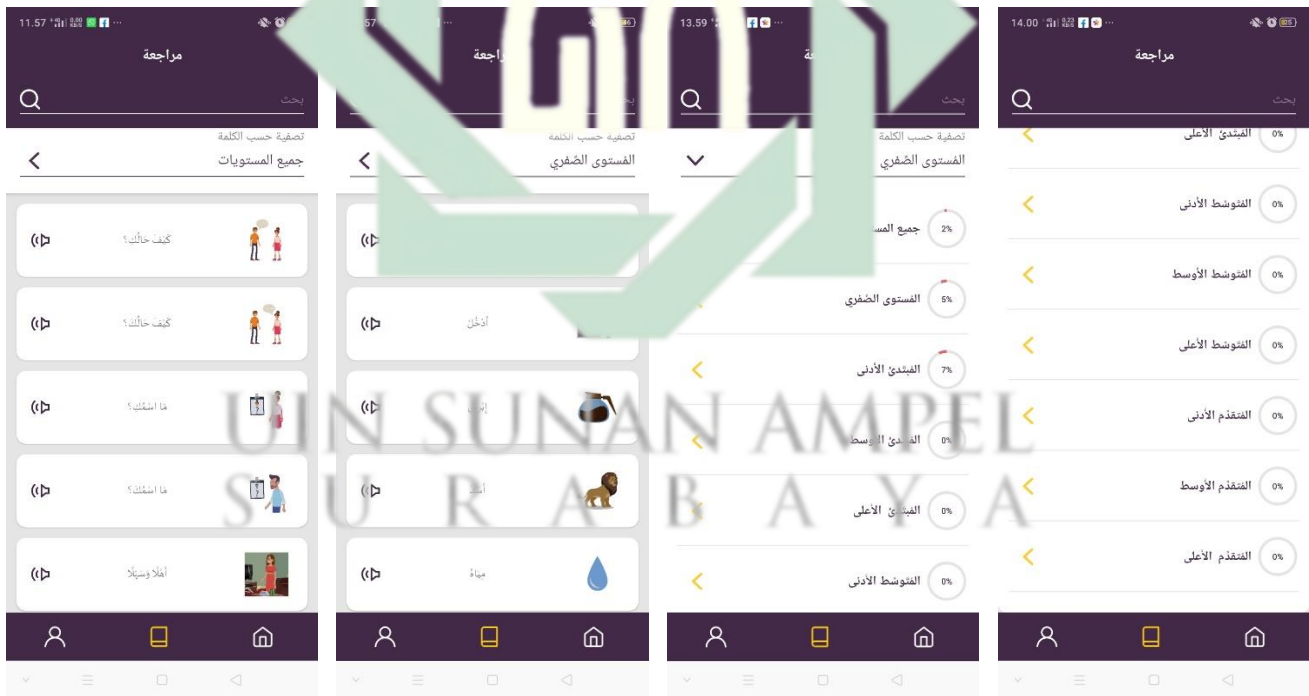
11.57

مراجعة

بحث

تصفية حسب الكلمة

جميع المستويات

كيف حالُكَ؟

كيف حالُكِ؟

ما اسمُكِ؟

ما اسمُكَ؟

أهلا وسهلا

57

مراجعة

بحث

تصفية حسب الكلمة

المستوى الصفري

أدخُل

إبْـ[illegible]

أسـ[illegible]

مياه

13.59

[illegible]

بحث

تصفية حسب الكلمة

المستوى الصفري

2% جميع المسـ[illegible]

5% المستوى الصفري

7% المبتدئ الأدنى

0% المبتدئ الأوسط

0% المبتدئ الأعلى

0% المتوسط الأدنى

14.00

مراجعة

بحث

0% المبتدئ الأعلى

0% المتوسط الأدنى

0% المتوسط الأوسط

0% المتوسط الأعلى

0% المتقدم الأدنى

0% المتقدم الأوسط

0% المتقدم الأعلى

UIN SUNAN AMPEL
S U R A B A Y A